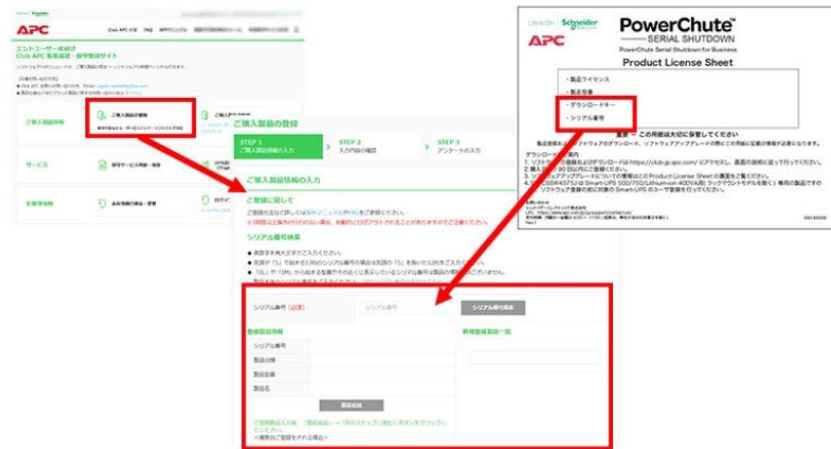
APC

Club APC とは　FAQ

エンドユーザー様向け
Club APC 製品登録・会員登録サイト

ご購入製品情報

ご購入製品の登録

サービス

お客様情報

ご購入製品の登録

STEP 1
ご購入製品情報の入力

STEP 2
入力内容の確認

STEP 3
アンケートの入力

ご購入製品情報の入力

ご登録に関して

シリアル番号検索

シリアル番号 (必須)

シリアル番号

シリアル番号検索

登録製品情報

シリアル番号

製品分類

製品型番

製品名

新規登録製品一覧

Life Is On Schneider Electric

APC

PowerChute™
SERIAL SHUTDOWN
PowerChute Serial Shutdown for Business

Product License Sheet

・製品ライセンス

・製品型番

・ダウンロードキー

・シリアル番号

重要 ～ この用紙は大切に保管してください

ダウンロード

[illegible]